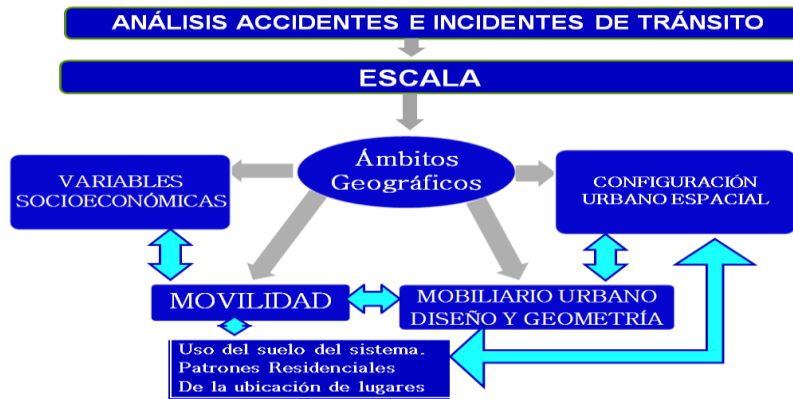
ANÁLISIS ACCIDENTES E INCIDENTES DE TRÁNSITO

ESCALA

Ámbitos Geográficos

VARIABLES SOCIOECONÓMICAS

CONFIGURACIÓN URBANO ESPACIAL

MOVILIDAD

MOBILIARIO URBANO DISEÑO Y GEOMETRÍA

Uso del suelo del sistema.
Patrones Residenciales
De la ubicación de lugares